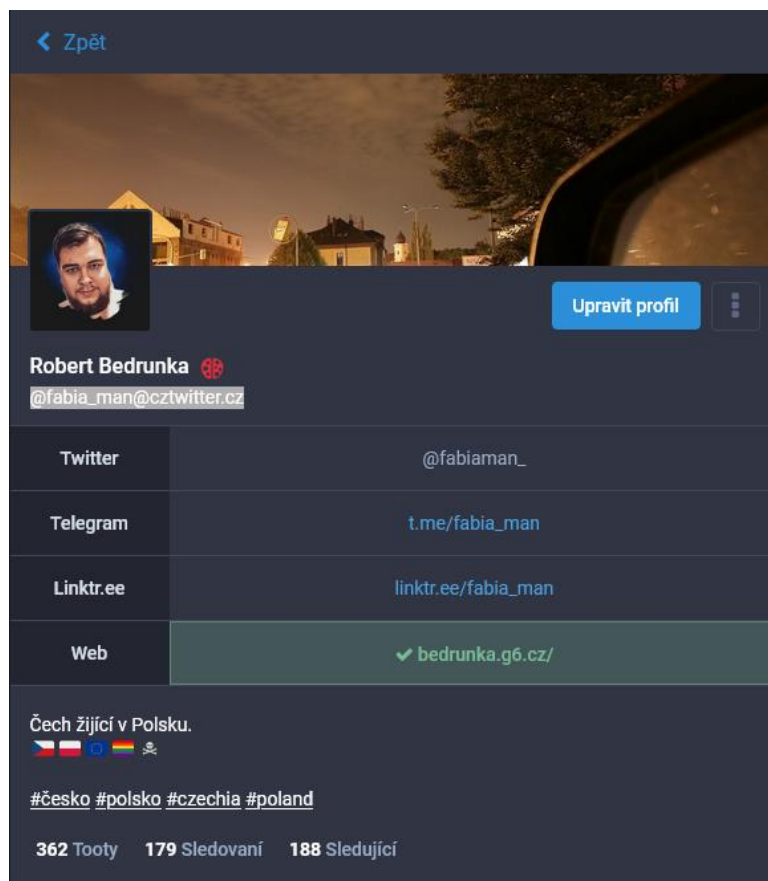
Zpět

Upravit profil

Robert Bedrunka
@fabia_man@cztwitter.cz

| Twitter | @fabiaman_ |
|---|---|
| Telegram | t.me/fabia_man |
| Linktr.ee | linktr.ee/fabia_man |
| Web | ✔ bedrunka.g6.cz/ |

Čech žijící v Polsku.

#česko #polsko #czechia #poland

362 Tooty 179 Sledovaní 188 Sledující